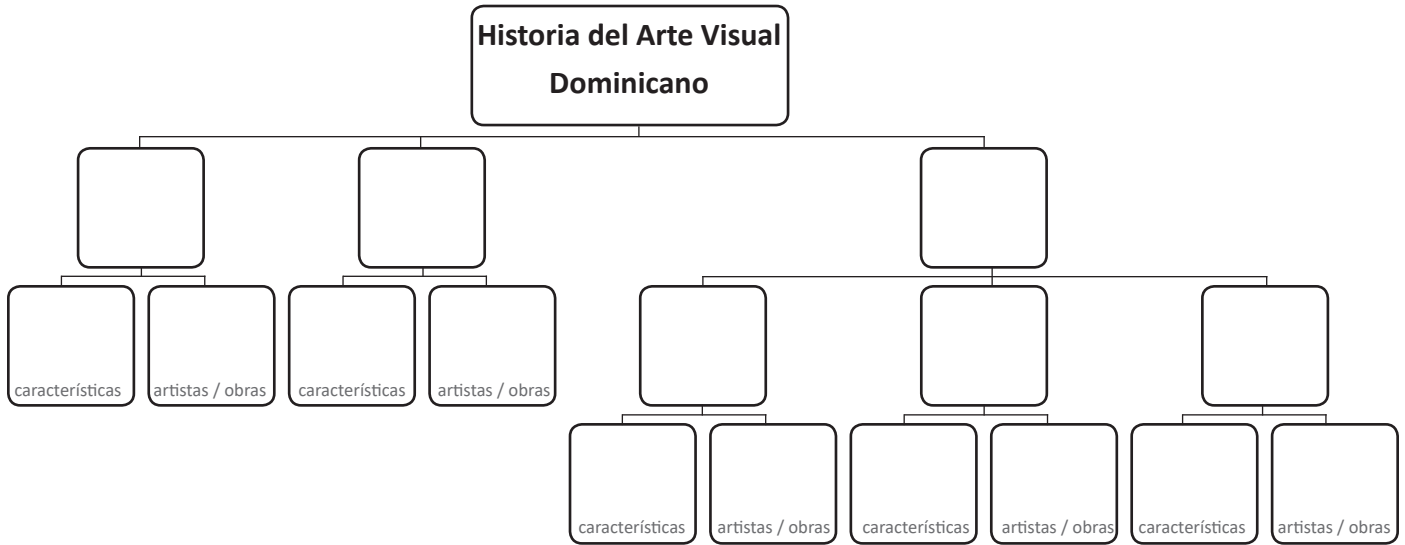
Historia del Arte Visual Dominicano

características

artistas / obras

características

artistas / obras

características

artistas / obras

características

artistas / obras

características

artistas / obras